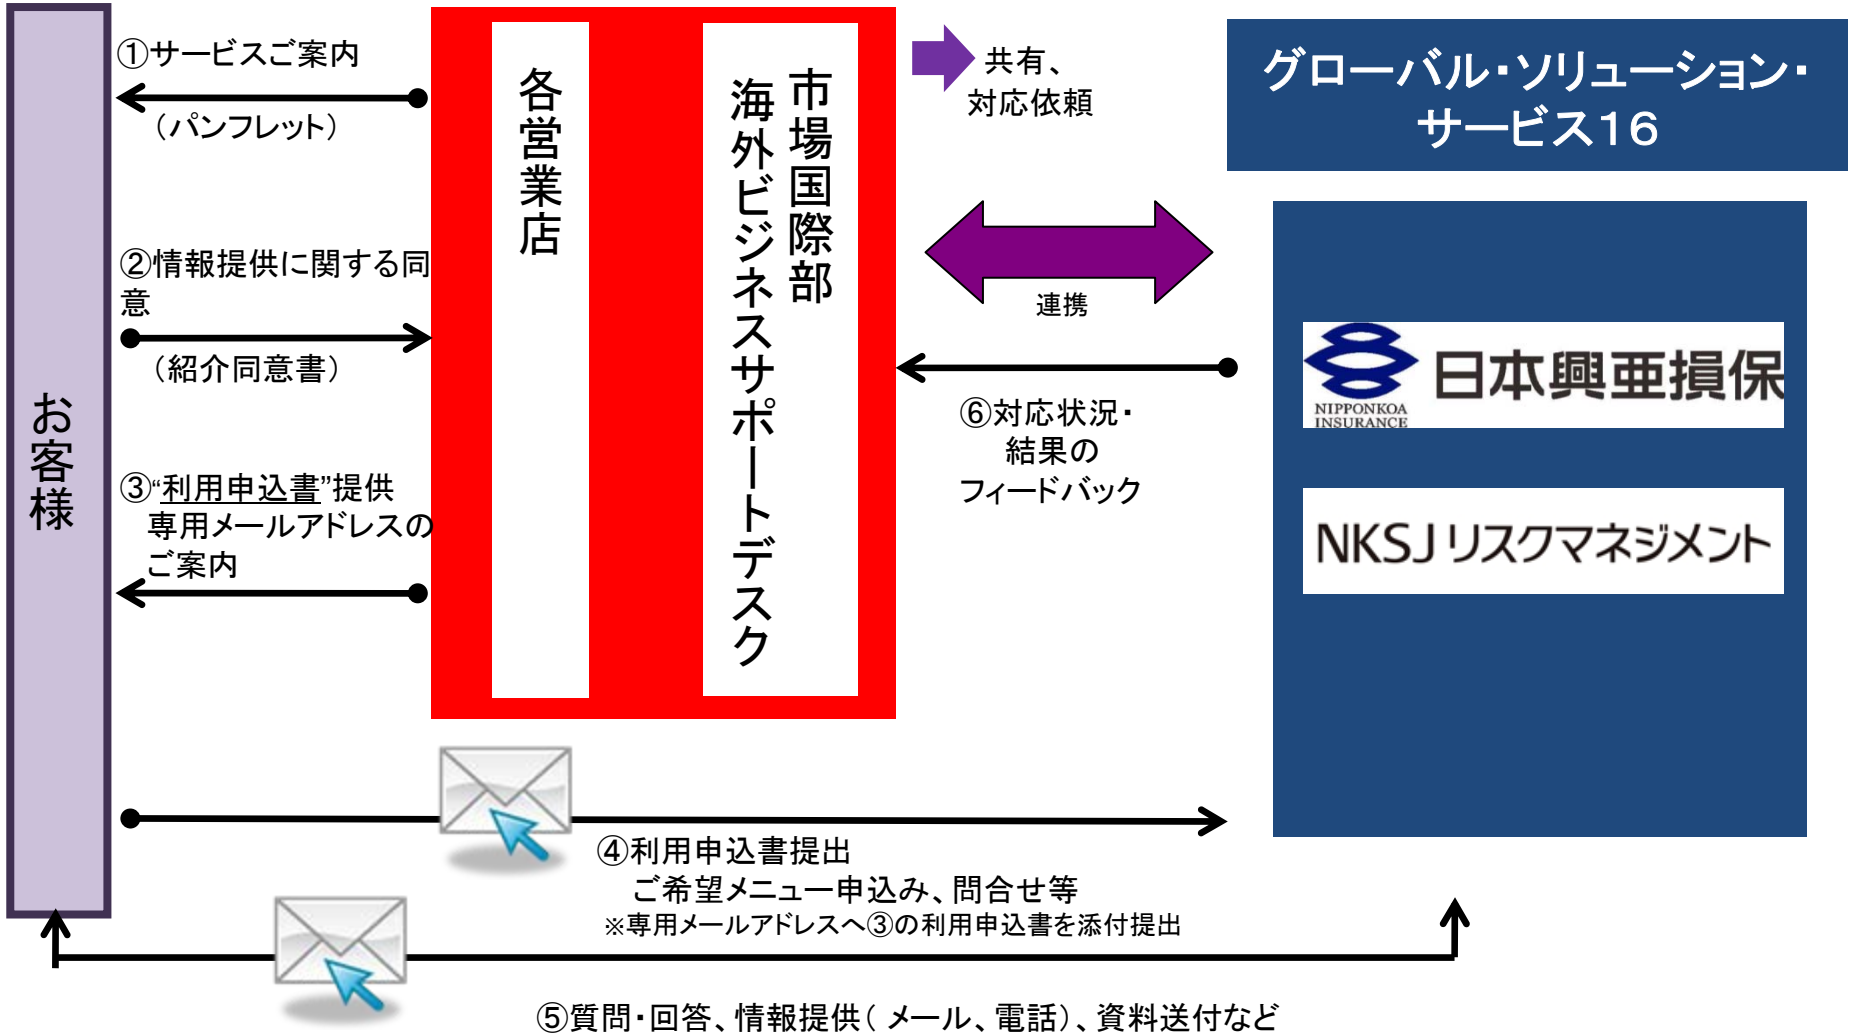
お客様

①サービスご案内
（パンフレット）

②情報提供に関する同意
（紹介同意書）

③"利用申込書"提供
専用メールアドレスのご案内

各営業店

市場国際部
海外ビジネスサポートデスク

共有、
対応依頼

連携

⑥対応状況・
結果の
フィードバック

グローバル・ソリューション・サービス16

NIPPONKOA INSURANCE
日本興亜損保

NKSJリスクマネジメント

④利用申込書提出
ご希望メニュー申込み、問合せ等
※専用メールアドレスへ③の利用申込書を添付提出

⑤質問・回答、情報提供（メール、電話）、資料送付など